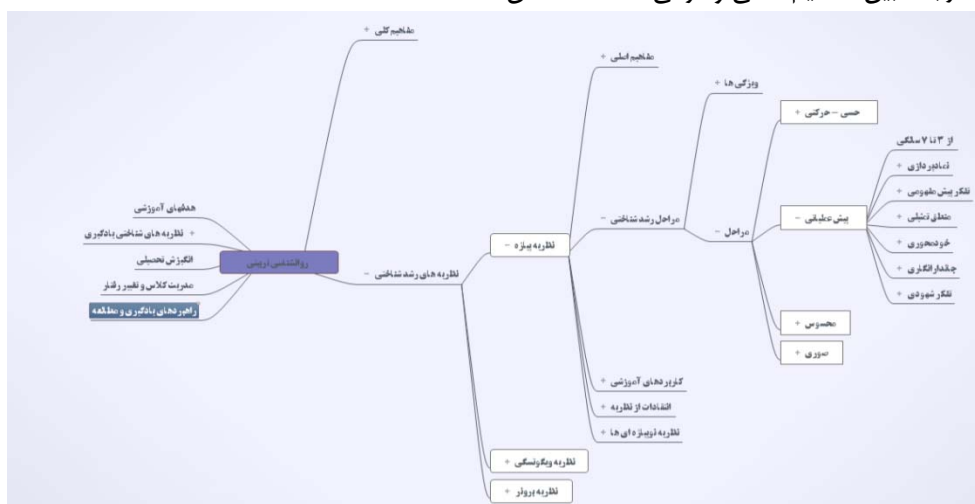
مفاهیم کلی +

روانشناسی تربیتی

هدفهای آموزشی
+ نظریه های شناختی یادگیری
انگیزش تحصیلی
مدیریت کلاس و تغییر رفتار
راهبردهای یادگیری و مطالعه

نظریه های رشد شناختی −

نظریه پیاژه −
نظریه ویگوتسکی +
نظریه برونر +

مفاهیم اصلی +
مراحل رشد شناختی −
کاربردهای آموزشی +
انتقادات از نظریه +
نظریه نوپیاژه ای ها +

ویژگی ها +
مراحل −

حسی – حرکتی +
پیش عملیاتی −
عینی +
صوری +

از ۲ تا ۷ سالگی
نمادپردازی +
تفکر پیش مفهومی +
منطق تبدیلی +
خودمحوری +
جاندارانگاری +
تفکر شهودی +